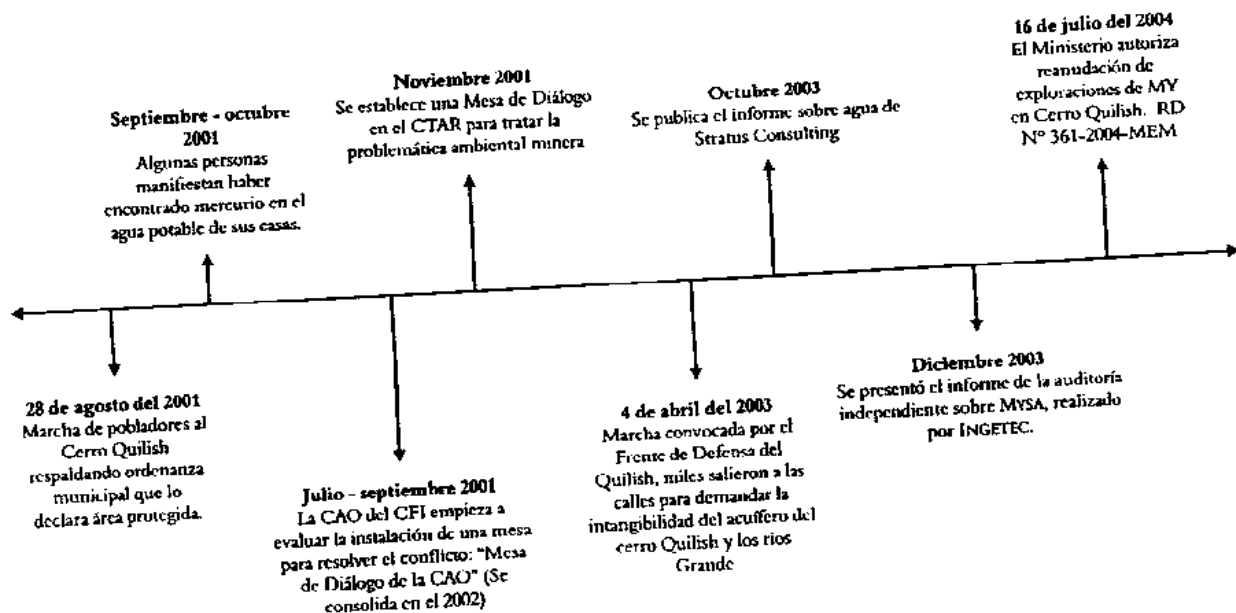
28 de agosto del 2001
Marcha de pobladores al Cerro Quilish respaldando ordenanza municipal que lo declara área protegida.

Septiembre - octubre 2001
Algunas personas manifiestan haber encontrado mercurio en el agua potable de sus casas.

Julio - septiembre 2001
La CAO del CFI empieza a evaluar la instalación de una mesa para resolver el conflicto: "Mesa de Diálogo de la CAO" (Se consolida en el 2002)

Noviembre 2001
Se establece una Mesa de Diálogo en el CTAR para tratar la problemática ambiental minera

4 de abril del 2003
Marcha convocada por el Frente de Defensa del Quilish, miles salieron a las calles para demandar la intangibilidad del acuífero del cerro Quilish y los ríos Grande

Octubre 2003
Se publica el informe sobre agua de Stratus Consulting

Diciembre 2003
Se presentó el informe de la auditoría independiente sobre MYSA, realizado por INGETEC.

16 de julio del 2004
El Ministerio autoriza reanudación de exploraciones de MY en Cerro Quilish. RD N° 361-2004-MEM